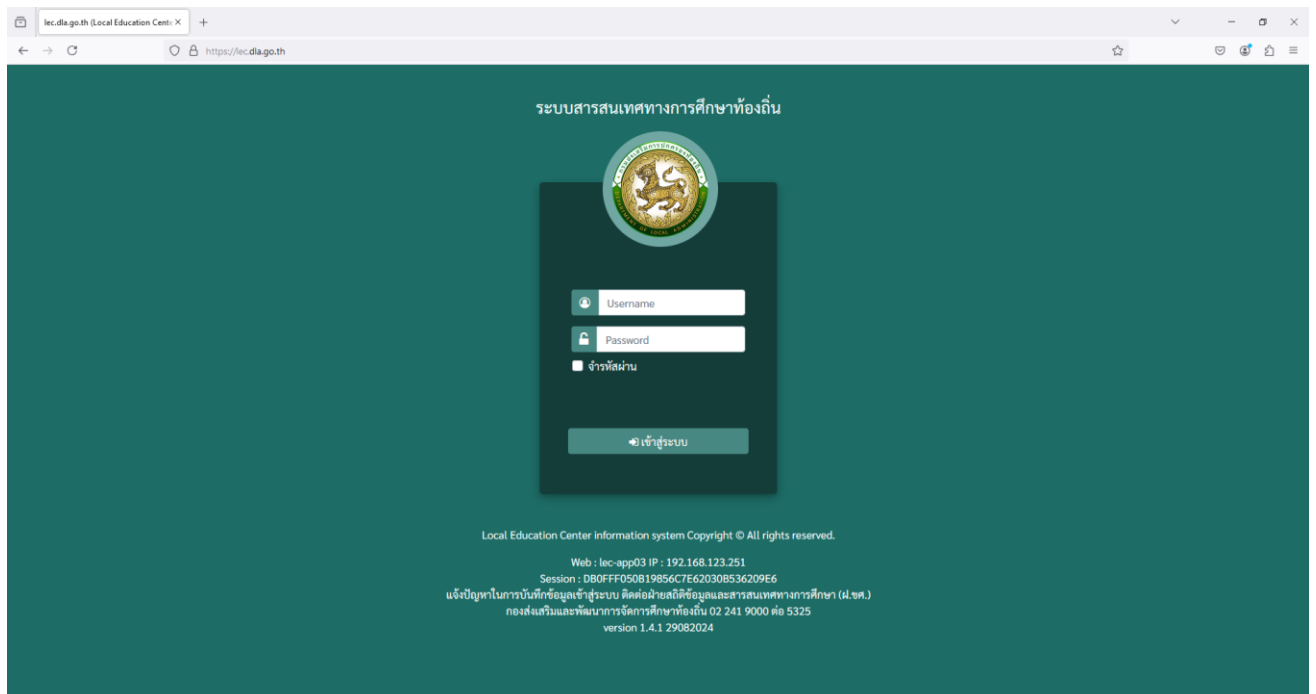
lec.dla.go.th (Local Education Cent ×

https://lec.dla.go.th

ระบบสารสนเทศทางการศึกษาท้องถิ่น

Username

Password

จำรหัสผ่าน

เข้าสู่ระบบ

Local Education Center information system Copyright © All rights reserved.

Web : lec-app03 IP : 192.168.123.251
Session : DB0FFF050B19856C7E62030B536209E6
แจ้งปัญหาในการบันทึกข้อมูลเข้าสู่ระบบ ติดต่อฝ่ายสถิติข้อมูลและสารสนเทศทางการศึกษา (ฝ.ขศ.)
กองส่งเสริมและพัฒนาการจัดการศึกษาท้องถิ่น 02 241 9000 ต่อ 5325
version 1.4.1 29082024